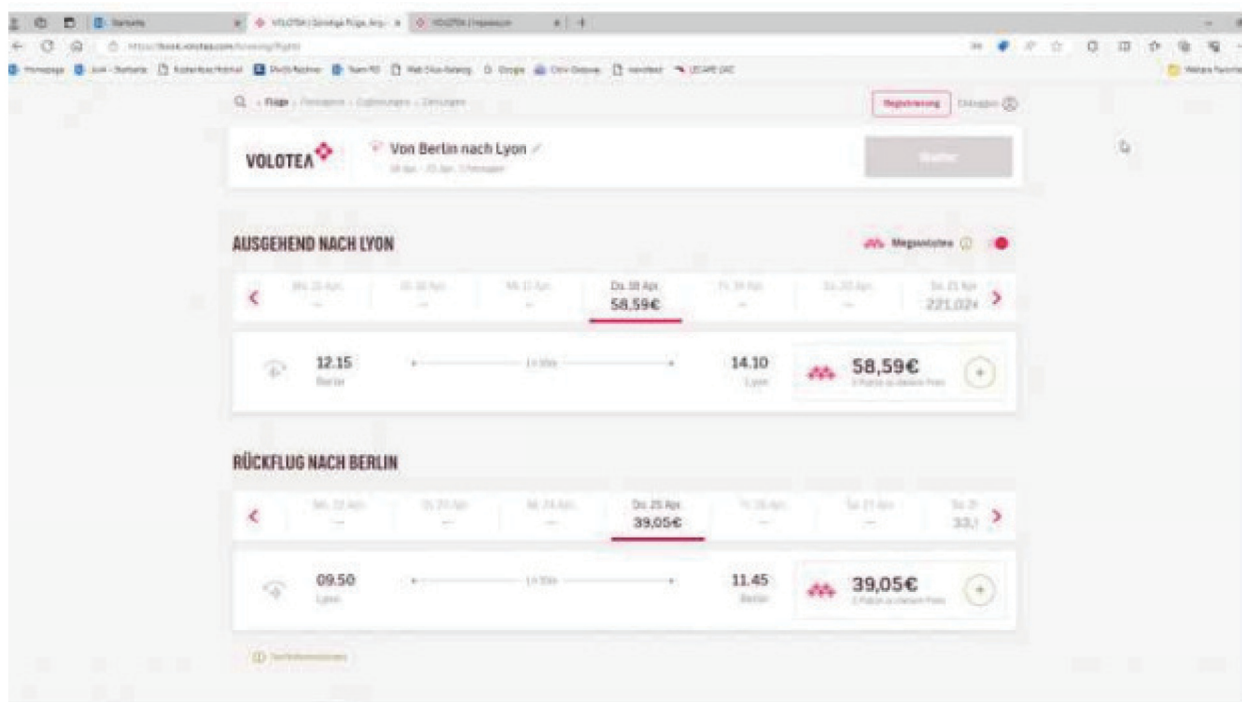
VOLOTEA | Günstige Flüge, Angebote

VOLOTEA | Impressum

https://book.volotea.com/booking/flights

Homepage

Google

Registrierung

Einloggen

VOLOTEA

Von Berlin nach Lyon

18. Apr. - 25. Apr. 1 Fluggast

Weiter

AUSGEHEND NACH LYON

Megavolotea

Do. 18 Apr.

58,59€

221,02€

12.15

Berlin

14.10

Lyon

58,59€

RÜCKFLUG NACH BERLIN

Do. 25 Apr.

39,05€

33,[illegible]

09.50

Lyon

11.45

Berlin

39,05€